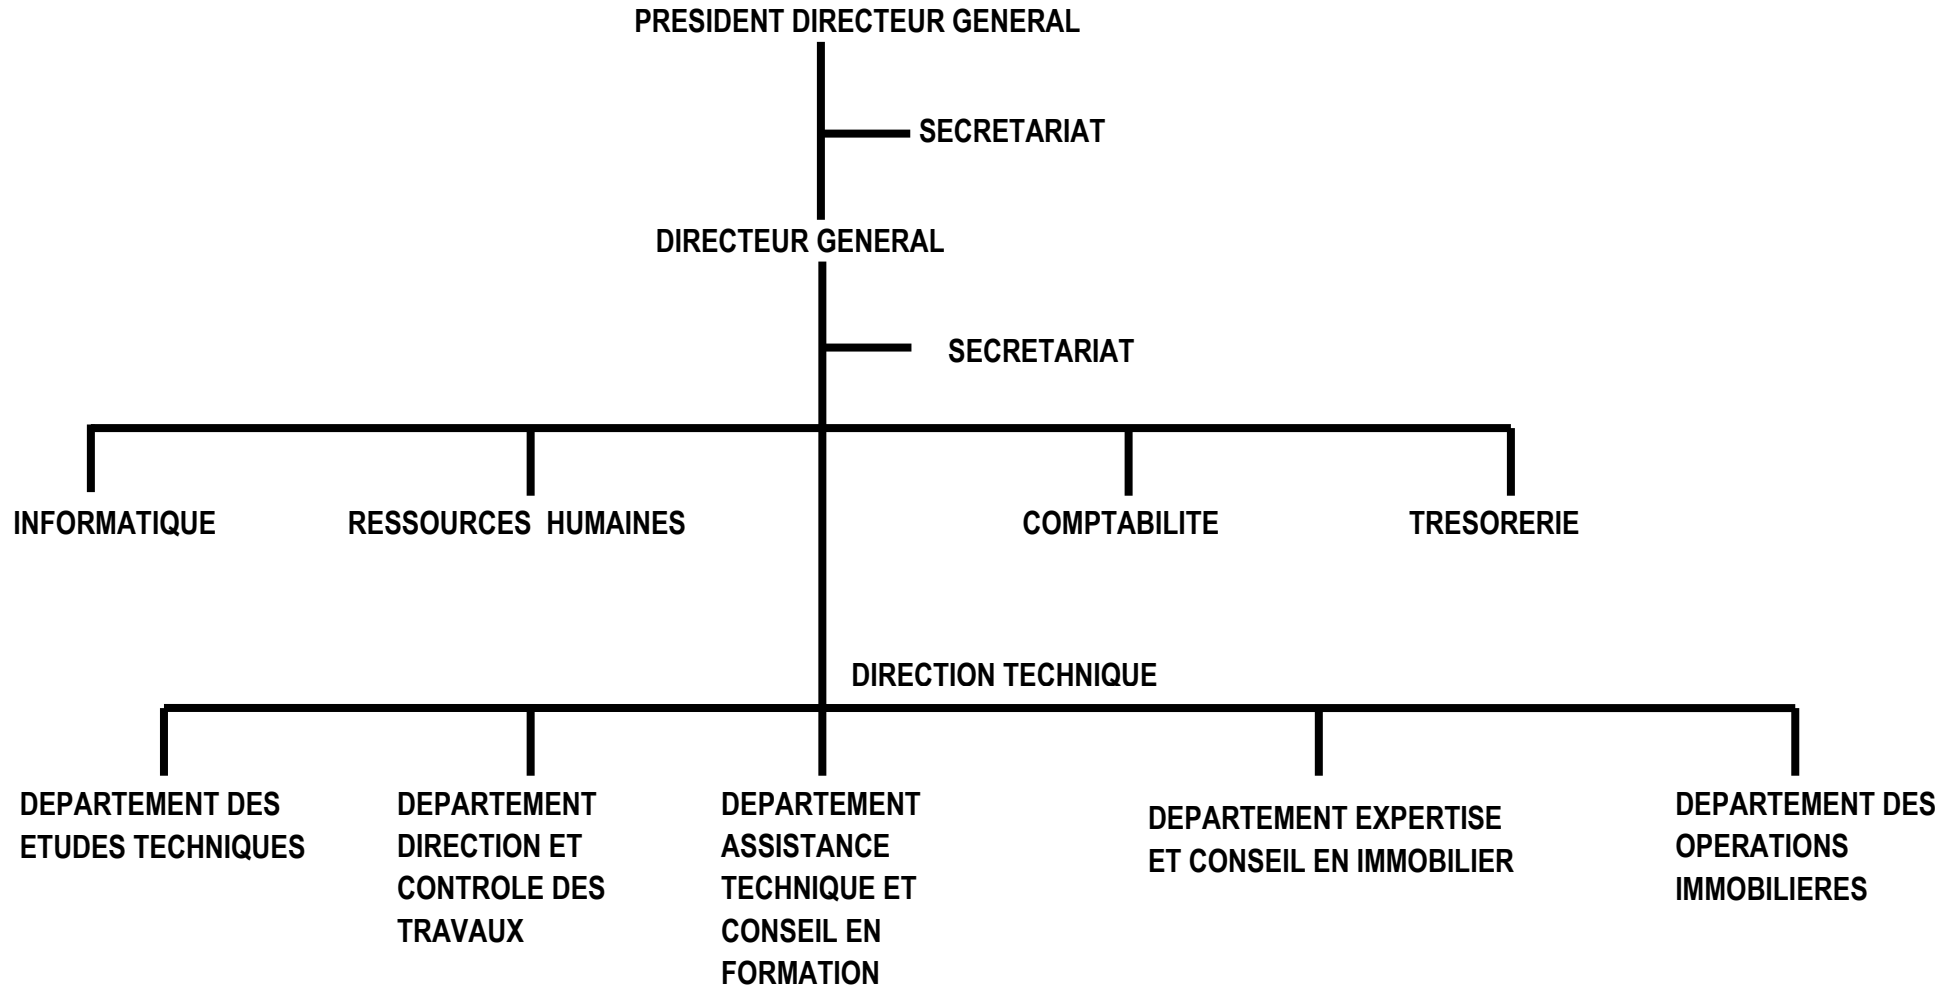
PRESIDENT DIRECTEUR GENERAL

SECRETARIAT

DIRECTEUR GENERAL

SECRETARIAT

INFORMATIQUE

RESSOURCES HUMAINES

COMPTABILITE

TRESORERIE

DIRECTION TECHNIQUE

DEPARTEMENT DES ETUDES TECHNIQUES

DEPARTEMENT DIRECTION ET CONTROLE DES TRAVAUX

DEPARTEMENT ASSISTANCE TECHNIQUE ET CONSEIL EN FORMATION

DEPARTEMENT EXPERTISE ET CONSEIL EN IMMOBILIER

DEPARTEMENT DES OPERATIONS IMMOBILIERES